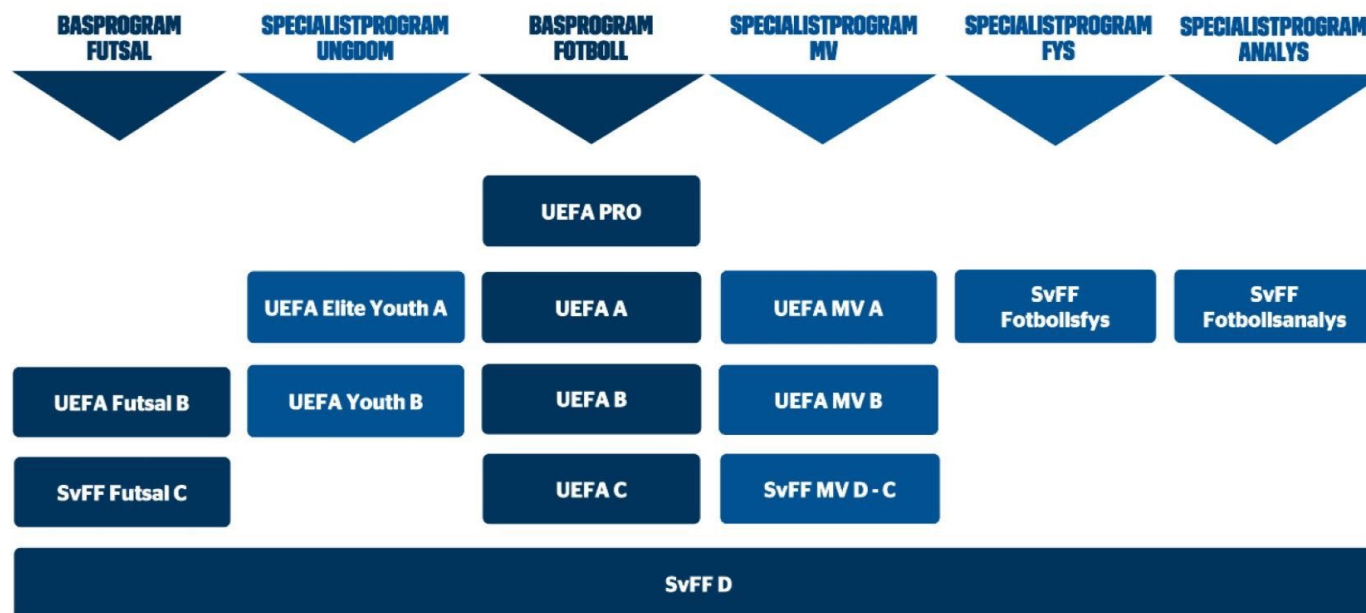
BASPROGRAM FUTSAL

SPECIALISTPROGRAM UNGDOM

BASPROGRAM FOTBOLL

SPECIALISTPROGRAM MV

SPECIALISTPROGRAM FYS

SPECIALISTPROGRAM ANALYS

UEFA PRO

UEFA Elite Youth A

UEFA A

UEFA MV A

SvFF Fotbollsfys

SvFF Fotbollsanalys

UEFA Futsal B

UEFA Youth B

UEFA B

UEFA MV B

SvFF Futsal C

UEFA C

SvFF MV D - C

SvFF D